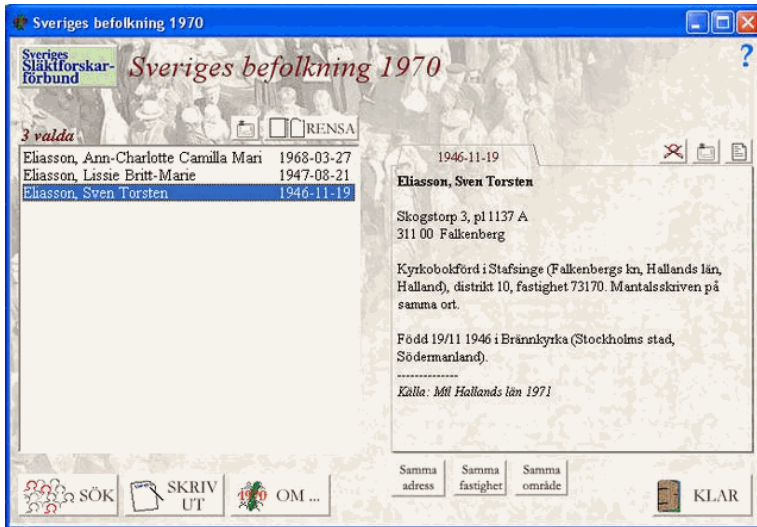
Sveriges befolkning 1970

Sveriges Släktforskarförbund

Sveriges befolkning 1970

?

3 valda

RENSA

| | |
|---|---|
| Eliasson, Ann-Charlotte Camilla Mari | 1968-03-27 |
| Eliasson, Lissie Britt-Marie | 1947-08-21 |
| Eliasson, Sven Torsten | 1946-11-19 |

1946-11-19

Eliasson, Sven Torsten

Skogstorp 3, pl 1137 A
311 00 Falkenberg

Kyrkobokförd i Stafsinge (Falkenbergs kn, Hallands län, Halland), distrikt 10, fastighet 73170. Mantalsskriven på samma ort.

Född 19/11 1946 i Brännkyrka (Stockholms stad, Södermanland).

--------------
Källa: Mtl Hallands län 1971

SÖK

SKRIV UT

1970 OM ...

Samma adress

Samma fastighet

Samma område

KLAR